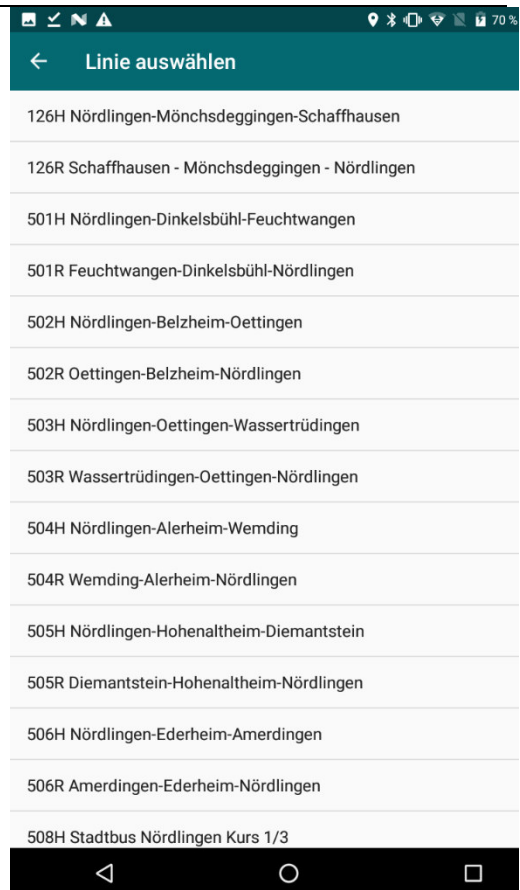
70%

←

Linie auswählen

126H Nördlingen-Mönchsdeggingen-Schaffhausen

126R Schaffhausen - Mönchsdeggingen - Nördlingen

501H Nördlingen-Dinkelsbühl-Feuchtwangen

501R Feuchtwangen-Dinkelsbühl-Nördlingen

502H Nördlingen-Belzheim-Oettingen

502R Oettingen-Belzheim-Nördlingen

503H Nördlingen-Oettingen-Wassertrüdingen

503R Wassertrüdingen-Oettingen-Nördlingen

504H Nördlingen-Alerheim-Wemding

504R Wemding-Alerheim-Nördlingen

505H Nördlingen-Hohenaltheim-Diemantstein

505R Diemantstein-Hohenaltheim-Nördlingen

506H Nördlingen-Ederheim-Amerdingen

506R Amerdingen-Ederheim-Nördlingen

508H Stadtbus Nördlingen Kurs 1/3